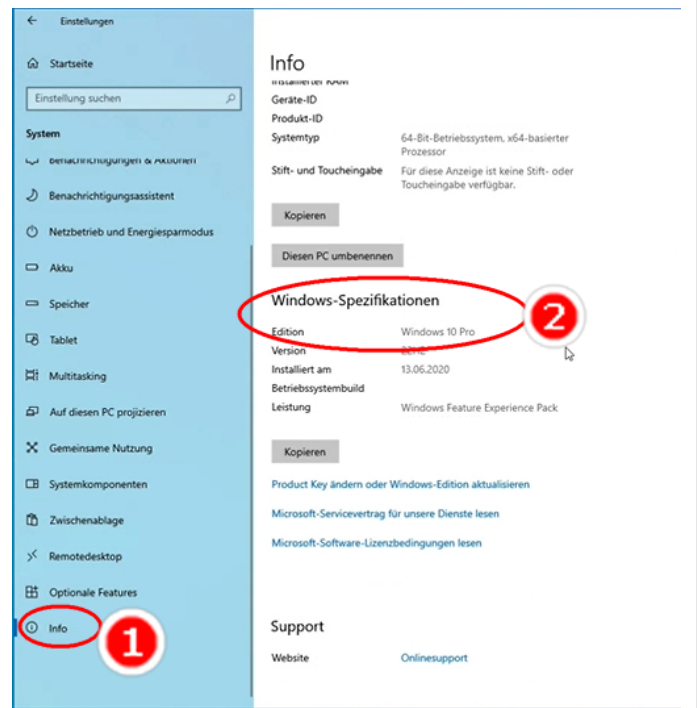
← Einstellungen

Startseite

Einstellung suchen

System

Benachrichtigungen & Aktionen

Benachrichtigungsassistent

Netzbetrieb und Energiesparmodus

Akku

Speicher

Tablet

Multitasking

Auf diesen PC projizieren

Gemeinsame Nutzung

Systemkomponenten

Zwischenablage

Remotedesktop

Optionale Features

Info

1

Info

Installierter RAM

Geräte-ID

Produkt-ID

Systemtyp 64-Bit-Betriebssystem, x64-basierter Prozessor

Stift- und Toucheingabe Für diese Anzeige ist keine Stift- oder Toucheingabe verfügbar.

Kopieren

Diesen PC umbenennen

Windows-Spezifikationen

2

| | |
|---|---|
| Edition | Windows 10 Pro |
| Version | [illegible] |
| Installiert am | 13.06.2020 |
| Betriebssystembuild | |
| Leistung | Windows Feature Experience Pack |

Kopieren

Product Key ändern oder Windows-Edition aktualisieren

Microsoft-Servicevertrag für unsere Dienste lesen

Microsoft-Software-Lizenzbedingungen lesen

Support

Website Onlinesupport